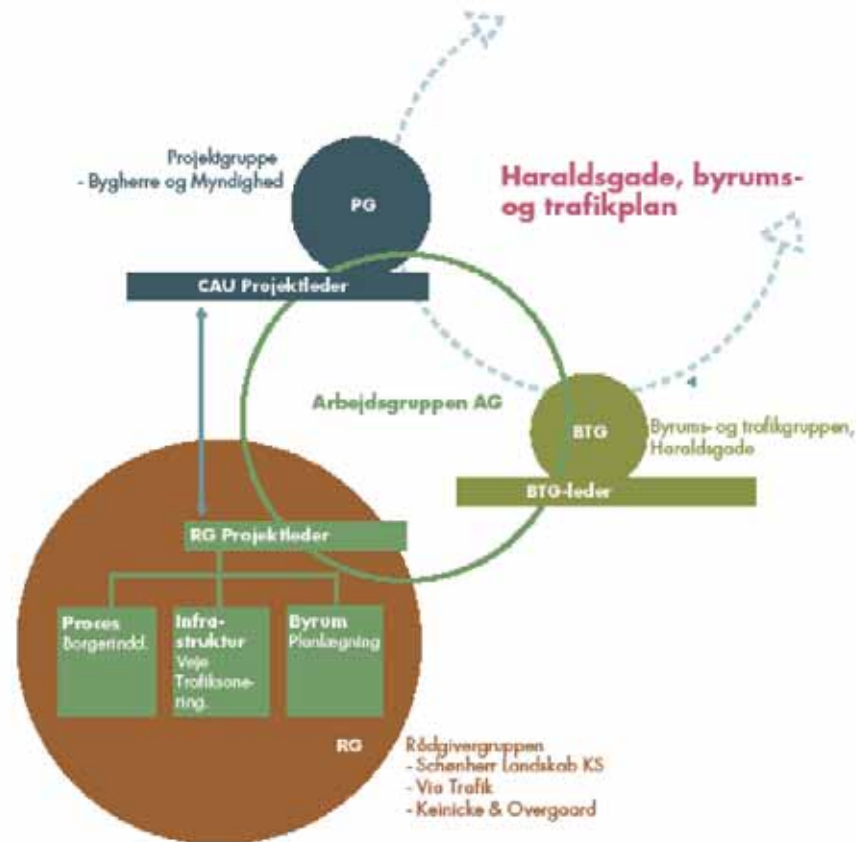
Projektgruppe
- Bygherre og Myndighed

PG

CAU Projektleder

Haraldsgade, byrums- og trafikplan

Arbejdsgruppen AG

BTG

Byrums- og trafikgruppen, Haraldsgade

BTG-leder

RG Projektleder

Proces
Borgerinddr.

Infrastruktur
Veje
Trafiksonering.

Byrum
Planlægning

RG

Rådgivergruppen
- Schønherr Landskab KS
- Via Trafik
- Keinicke & Overgaard